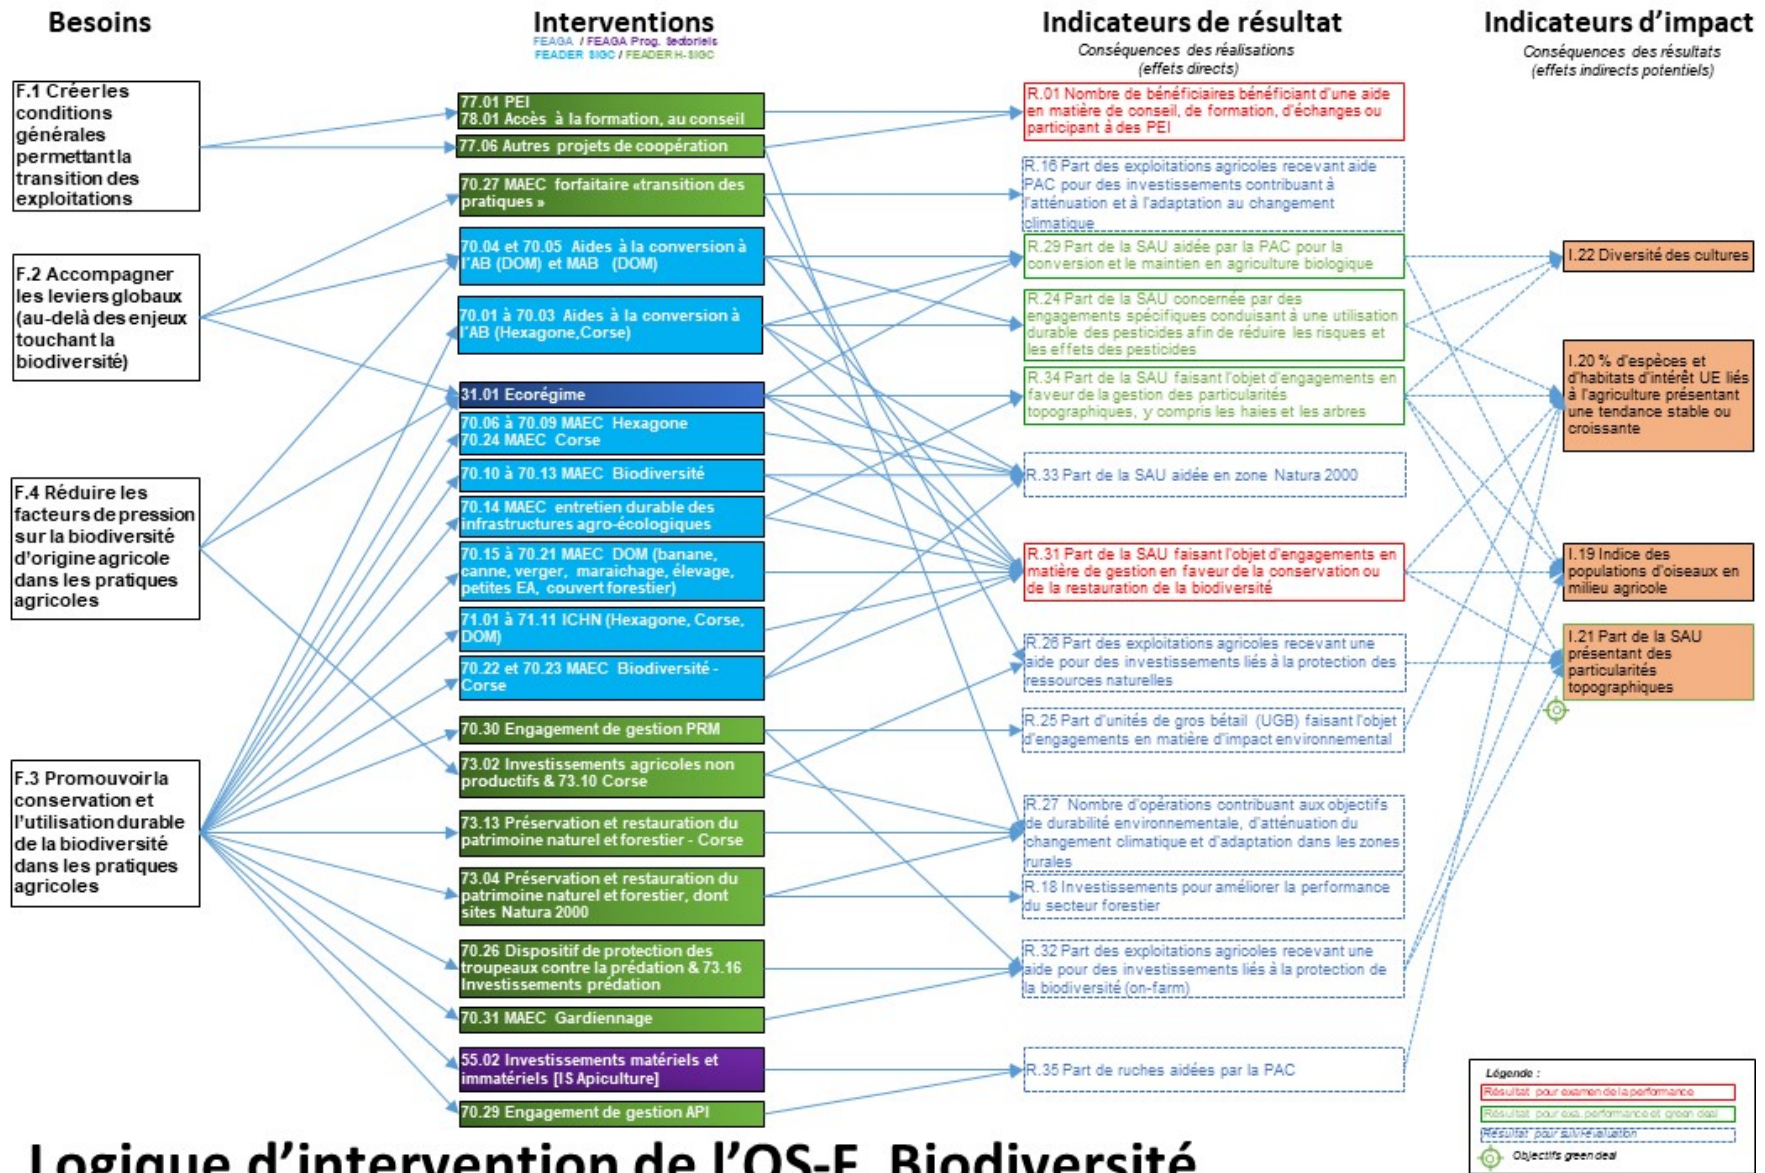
Besoins

Interventions
FEAGA / FEAGA Prog. Sectoriels
FEADER SIGC / FEADER H-SIGC

Indicateurs de résultat
Conséquences des réalisations (effets directs)

Indicateurs d'impact
Conséquences des résultats (effets indirects potentiels)

F.1 Créer les conditions générales permettant la transition des exploitations

F.2 Accompagner les leviers globaux (au-delà des enjeux touchant la biodiversité)

F.4 Réduire les facteurs de pression sur la biodiversité d'origine agricole dans les pratiques agricoles

F.3 Promouvoir la conservation et l'utilisation durable de la biodiversité dans les pratiques agricoles

77.01 PEI
78.01 Accès à la formation, au conseil

77.06 Autres projets de coopération

70.27 MAEC forfaitaire «transition des pratiques »

70.04 et 70.05 Aides à la conversion à l'AB (DOM) et MAB (DOM)

70.01 à 70.03 Aides à la conversion à l'AB (Hexagone,Corse)

31.01 Ecorégime

70.06 à 70.09 MAEC Hexagone
70.24 MAEC Corse

70.10 à 70.13 MAEC Biodiversité

70.14 MAEC entretien durable des infrastructures agro-écologiques

70.15 à 70.21 MAEC DOM (banane, canne, verger, maraichage, élevage, petites EA, couvert forestier)

71.01 à 71.11 ICHN (Hexagone, Corse, DOM)

70.22 et 70.23 MAEC Biodiversité - Corse

70.30 Engagement de gestion PRM

73.02 Investissements agricoles non productifs & 73.10 Corse

73.13 Préservation et restauration du patrimoine naturel et forestier - Corse

73.04 Préservation et restauration du patrimoine naturel et forestier, dont sites Natura 2000

70.26 Dispositif de protection des troupeaux contre la prédation & 73.16 Investissements prédation

70.31 MAEC Gardiennage

55.02 Investissements matériels et immatériels [IS Apiculture]

70.29 Engagement de gestion API

R.01 Nombre de bénéficiaires bénéficiant d'une aide en matière de conseil, de formation, d'échanges ou participant à des PEI

R.16 Part des exploitations agricoles recevant aide PAC pour des investissements contribuant à l'atténuation et à l'adaptation au changement climatique

R.29 Part de la SAU aidée par la PAC pour la conversion et le maintien en agriculture biologique

R.24 Part de la SAU concernée par des engagements spécifiques conduisant à une utilisation durable des pesticides afin de réduire les risques et les effets des pesticides

R.34 Part de la SAU faisant l'objet d'engagements en faveur de la gestion des particularités topographiques, y compris les haies et les arbres

R.33 Part de la SAU aidée en zone Natura 2000

R.31 Part de la SAU faisant l'objet d'engagements en matière de gestion en faveur de la conservation ou de la restauration de la biodiversité

R.26 Part des exploitations agricoles recevant une aide pour des investissements liés à la protection des ressources naturelles

R.25 Part d'unités de gros bétail (UGB) faisant l'objet d'engagements en matière d'impact environnemental

R.27 Nombre d'opérations contribuant aux objectifs de durabilité environnementale, d'atténuation du changement climatique et d'adaptation dans les zones rurales

R.18 Investissements pour améliorer la performance du secteur forestier

R.32 Part des exploitations agricoles recevant une aide pour des investissements liés à la protection de la biodiversité (on-farm)

R.35 Part de ruches aidées par la PAC

I.22 Diversité des cultures

I.20 % d'espèces et d'habitats d'intérêt UE liés à l'agriculture présentant une tendance stable ou croissante

I.19 Indice des populations d'oiseaux en milieu agricole

I.21 Part de la SAU présentant des particularités topographiques

Légende :
Résultat pour examen de la performance
Résultat pour ex. performance et green deal
Résultat pour autoévaluation
Objectifs green deal

Logique d'intervention de l'OS-F Biodiversité